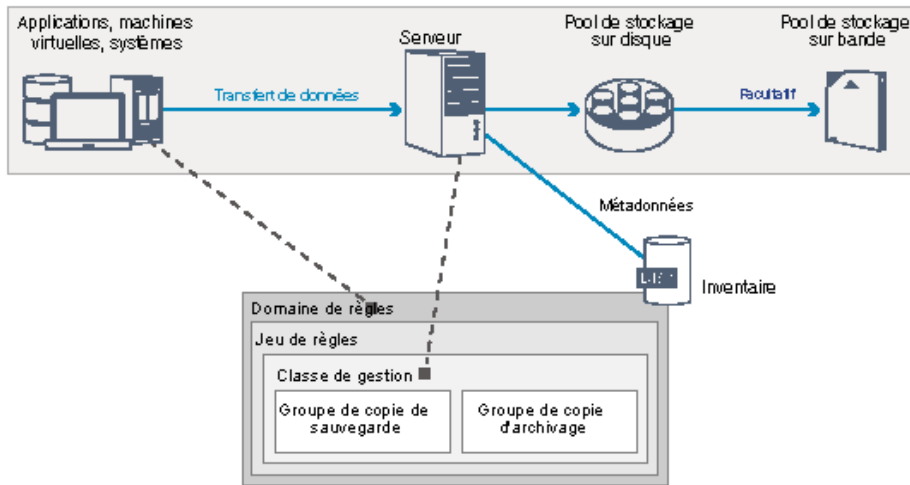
Applications, machines virtuelles, systèmes

Serveur

Pool de stockage sur disque

Pool de stockage sur bande

Transfert de données

Facultatif

Métadonnées

Inventaire

Domaine de règles

Jeu de règles

Classe de gestion

Groupe de copie de sauvegarde

Groupe de copie d'archivage